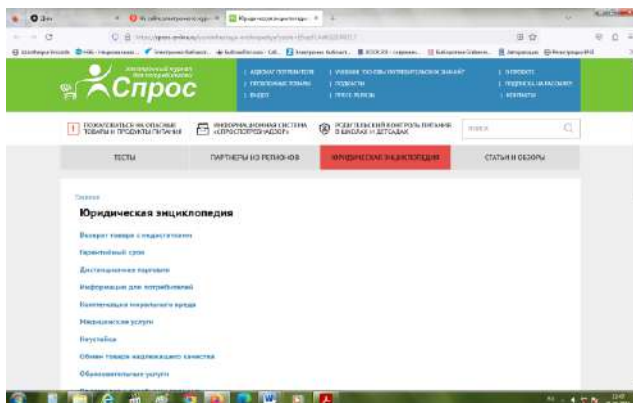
Спрос

ТЕСТЫ

ПАРТНЕРЫ ИЗ РЕГИОНОВ

ЮРИДИЧЕСКАЯ ЭНЦИКЛОПЕДИЯ

СТАТЬИ И ОБЗОРЫ

Главная

Юридическая энциклопедия

Возврат товара с недостатками

Гарантийный срок

Дистанционная торговля

Информация для потребителей

Компенсация морального вреда

Медицинские услуги

Неустойка

Обмен товара надлежащего качества

Образовательные услуги

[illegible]